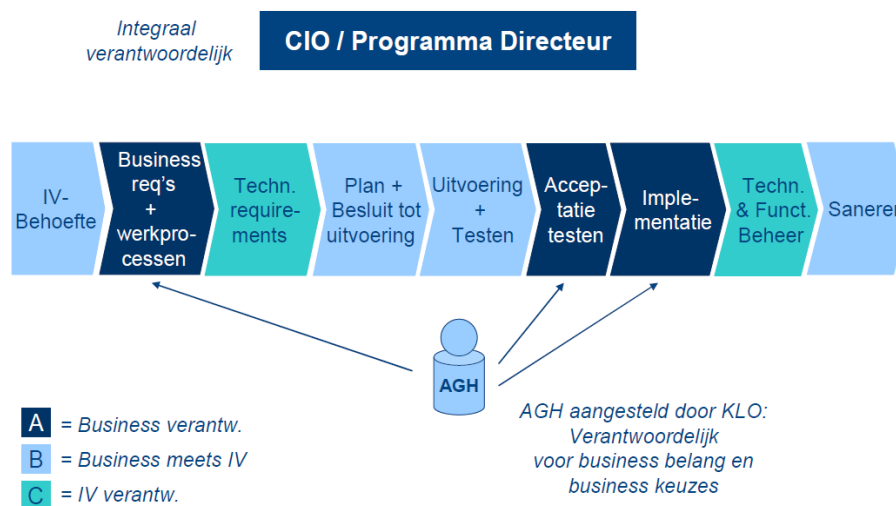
Integraal verantwoordelijk

CIO / Programma Directeur

IV-Behoefte

Business req's + werkprocessen

Techn. requirements

Plan + Besluit tot uitvoering

Uitvoering + Testen

Acceptatie testen

Implementatie

Techn. & Funct. Beheer

Saneren

AGH

A = Business verantw.

B = Business meets IV

C = IV verantw.

AGH aangesteld door KLO: Verantwoordelijk voor business belang en business keuzes